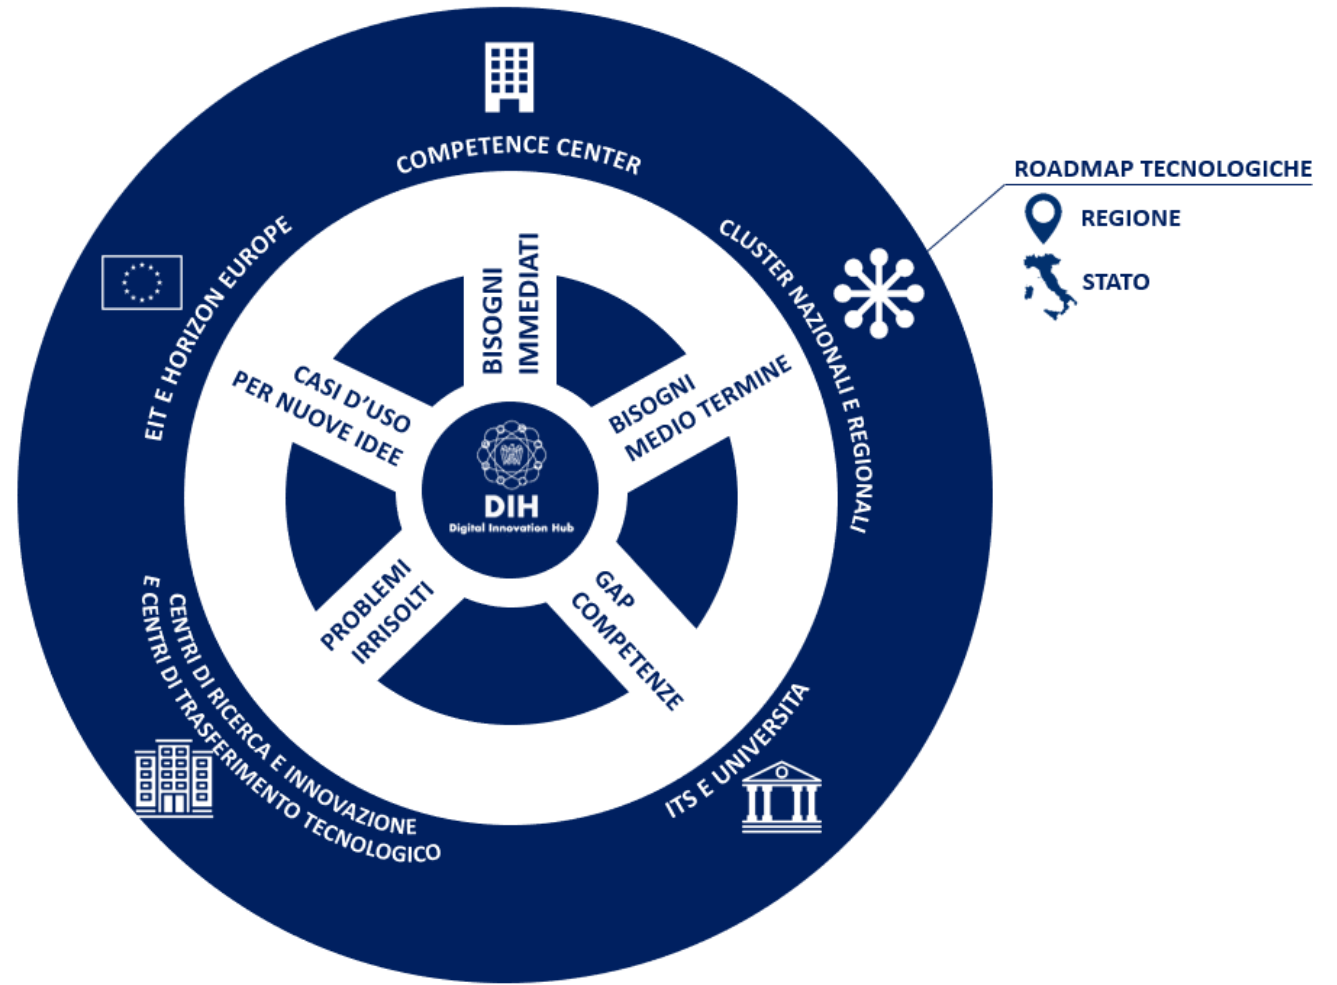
COMPETENCE CENTER

CLUSTER NAZIONALI E REGIONALI

ROADMAP TECNOLOGICHE

REGIONE

STATO

ITS E UNIVERSITÀ

CENTRI DI RICERCA E INNOVAZIONE E CENTRI DI TRASFERIMENTO TECNOLOGICO

EIT E HORIZON EUROPE

BISOGNI IMMEDIATI

BISOGNI MEDIO TERMINE

GAP COMPETENZE

PROBLEMI IRRISOLTI

CASI D'USO PER NUOVE IDEE

DIH
Digital Innovation Hub